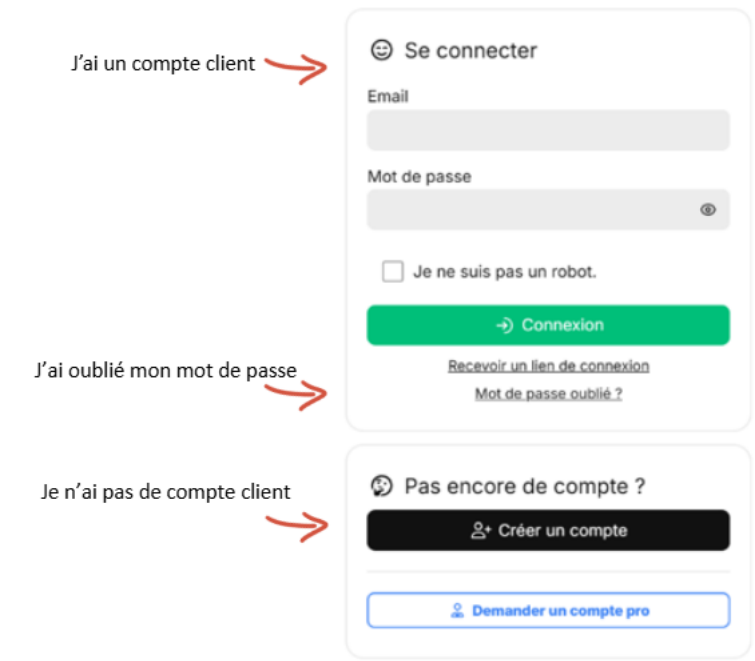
J'ai un compte client

Se connecter

Email

Mot de passe

Je ne suis pas un robot.

Connexion

Recevoir un lien de connexion

J'ai oublié mon mot de passe

Mot de passe oublié ?

Je n'ai pas de compte client

Pas encore de compte ?

Créer un compte

Demander un compte pro